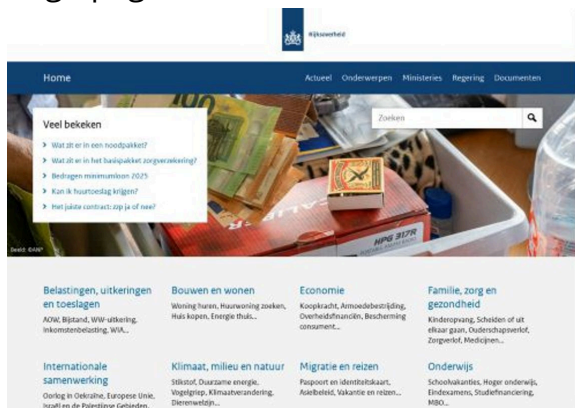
Rijksoverheid

Home

Actueel Onderwerpen Ministeries Regering Documenten

Veel bekeken

Wat zit er in een noodpakket?

Wat zit er in het basispakket zorgverzekering?

Bedragen minimumloon 2025

Kan ik huurtoeslag krijgen?

Het juiste contract: zzp ja of nee?

Zoeken

Beeld: ©ANP

HPG 317R

Belastingen, uitkeringen en toeslagen
AOW, Bijstand, WW-uitkering, Inkomstenbelasting, WIA...

Bouwen en wonen
Woning huren, Huurwoning zoeken, Huis kopen, Energie thuis...

Economie
Koopkracht, Armoedebestrijding, Overheidsfinanciën, Bescherming consument...

Familie, zorg en gezondheid
Kinderopvang, Scheiden of uit elkaar gaan, Ouderschapsverlof, Zorgverlof, Medicijnen...

Internationale samenwerking
Oorlog in Oekraïne, Europese Unie, Israël en de Palestijnse Gebieden...

Klimaat, milieu en natuur
Stikstof, Duurzame energie, Vogelgriep, Klimaatverandering, Dierenwelzijn...

Migratie en reizen
Paspoort en identiteitskaart, Asielbeleid, Vakantie en reizen...

Onderwijs
Schoolvakanties, Hoger onderwijs, Eindexamens, Studiefinanciering, MBO...